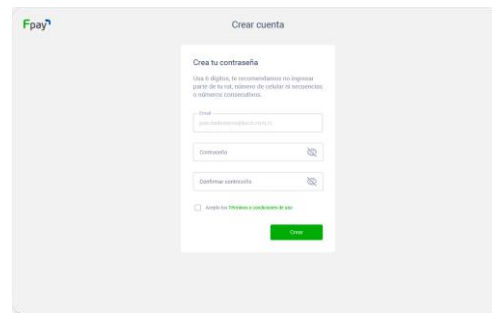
Fpay

Crear cuenta

Crea tu contraseña

Usa 6 dígitos, te recomendamos no ingresar parte de tu rut, número de celular ni secuencias o números consecutivos.

Email
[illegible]

Contraseña

Confirmar contraseña

Acepto los Términos y condiciones de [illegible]

Crear